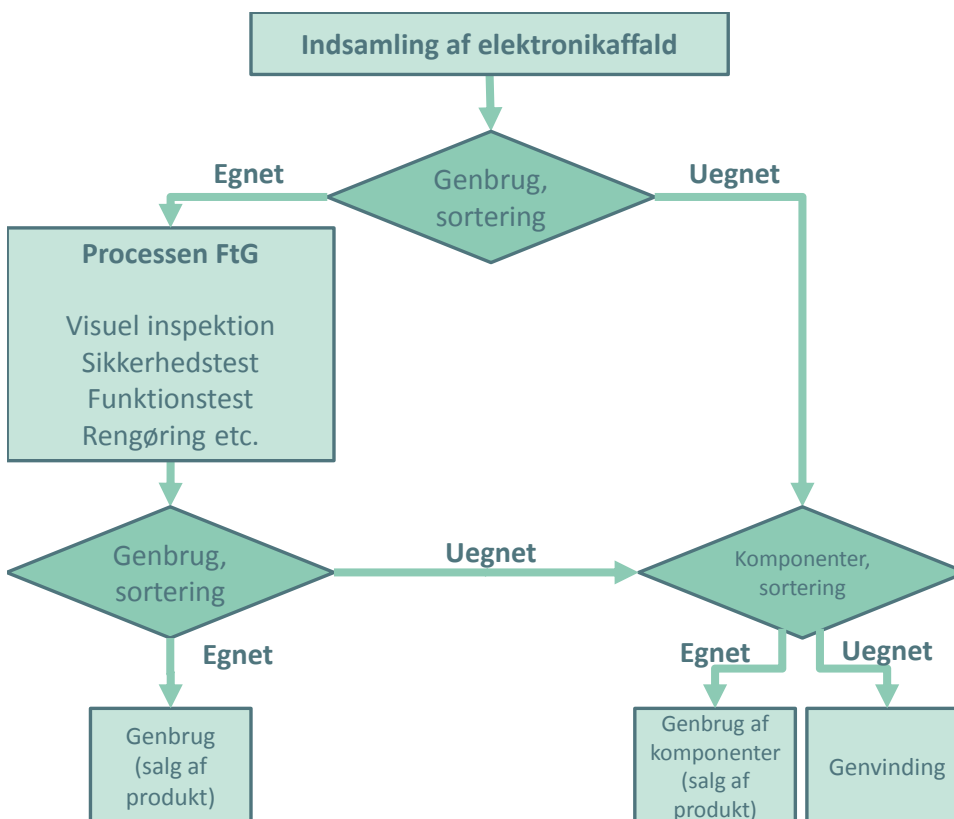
Indsamling af elektronikaffald

Egnet

Genbrug, sortering

Uegnet

Processen FtG

Visuel inspektion
Sikkerhedstest
Funktionstest
Rengøring etc.

Genbrug, sortering

Uegnet

Komponenter, sortering

Egnet

Egnet

Uegnet

Genbrug (salg af produkt)

Genbrug af komponenter (salg af produkt)

Genvinding